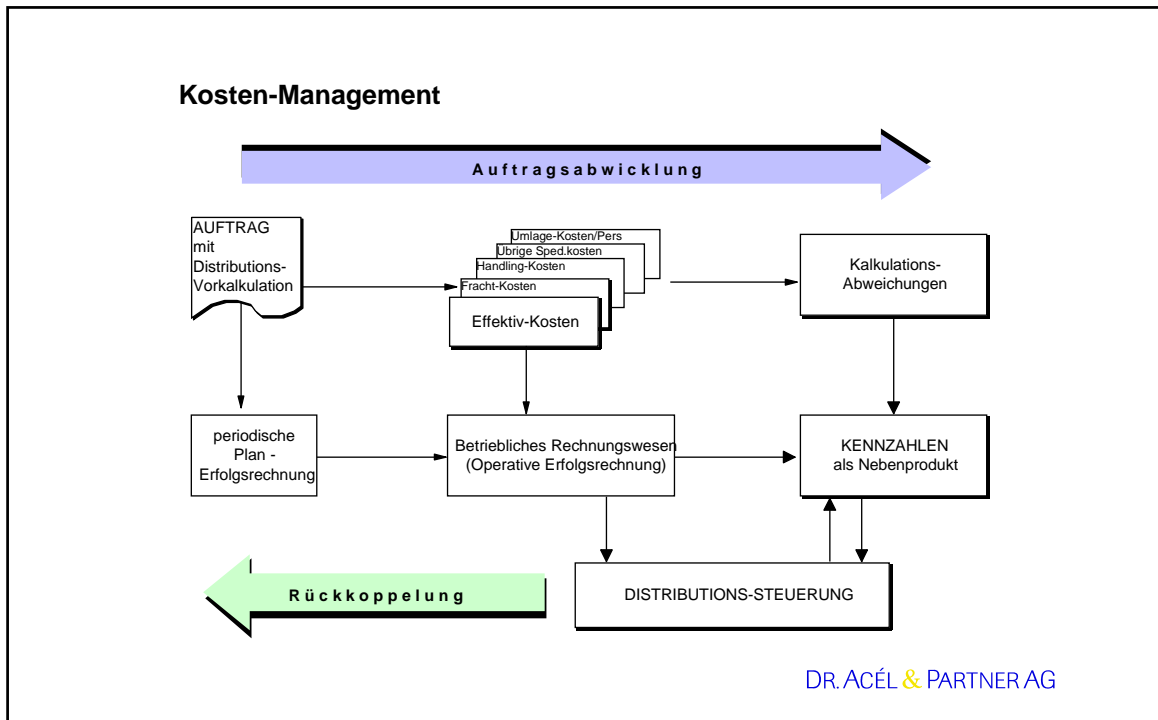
Kosten-Management

Auftragsabwicklung

AUFTRAG mit Distributions-Vorkalkulation

Umlage-Kosten/Pers

Übrige Sped.kosten

Handling-Kosten

Fracht-Kosten

Effektiv-Kosten

Kalkulations-Abweichungen

periodische Plan - Erfolgsrechnung

Betriebliches Rechnungswesen (Operative Erfolgsrechnung)

KENNZAHLEN als Nebenprodukt

Rückkoppelung

DISTRIBUTIONS-STEUERUNG

DR. ACÉL & PARTNER AG